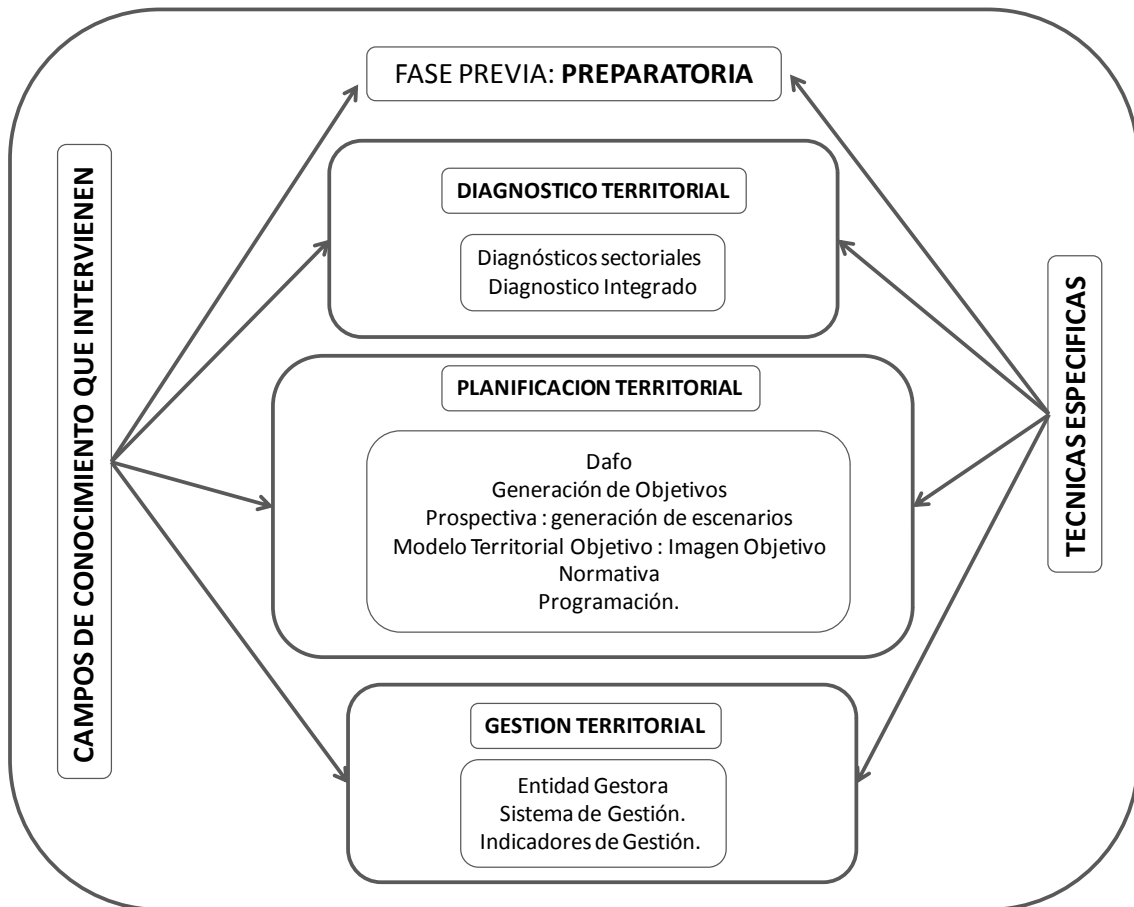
CAMPOS DE CONOCIMIENTO QUE INTERVIENEN

FASE PREVIA: **PREPARATORIA**

DIAGNOSTICO TERRITORIAL

Diagnósticos sectoriales
Diagnostico Integrado

PLANIFICACION TERRITORIAL

Dafo
Generación de Objetivos
Prospectiva : generación de escenarios
Modelo Territorial Objetivo : Imagen Objetivo
Normativa
Programación.

GESTION TERRITORIAL

Entidad Gestora
Sistema de Gestión.
Indicadores de Gestión.

TECNICAS ESPECIFICAS